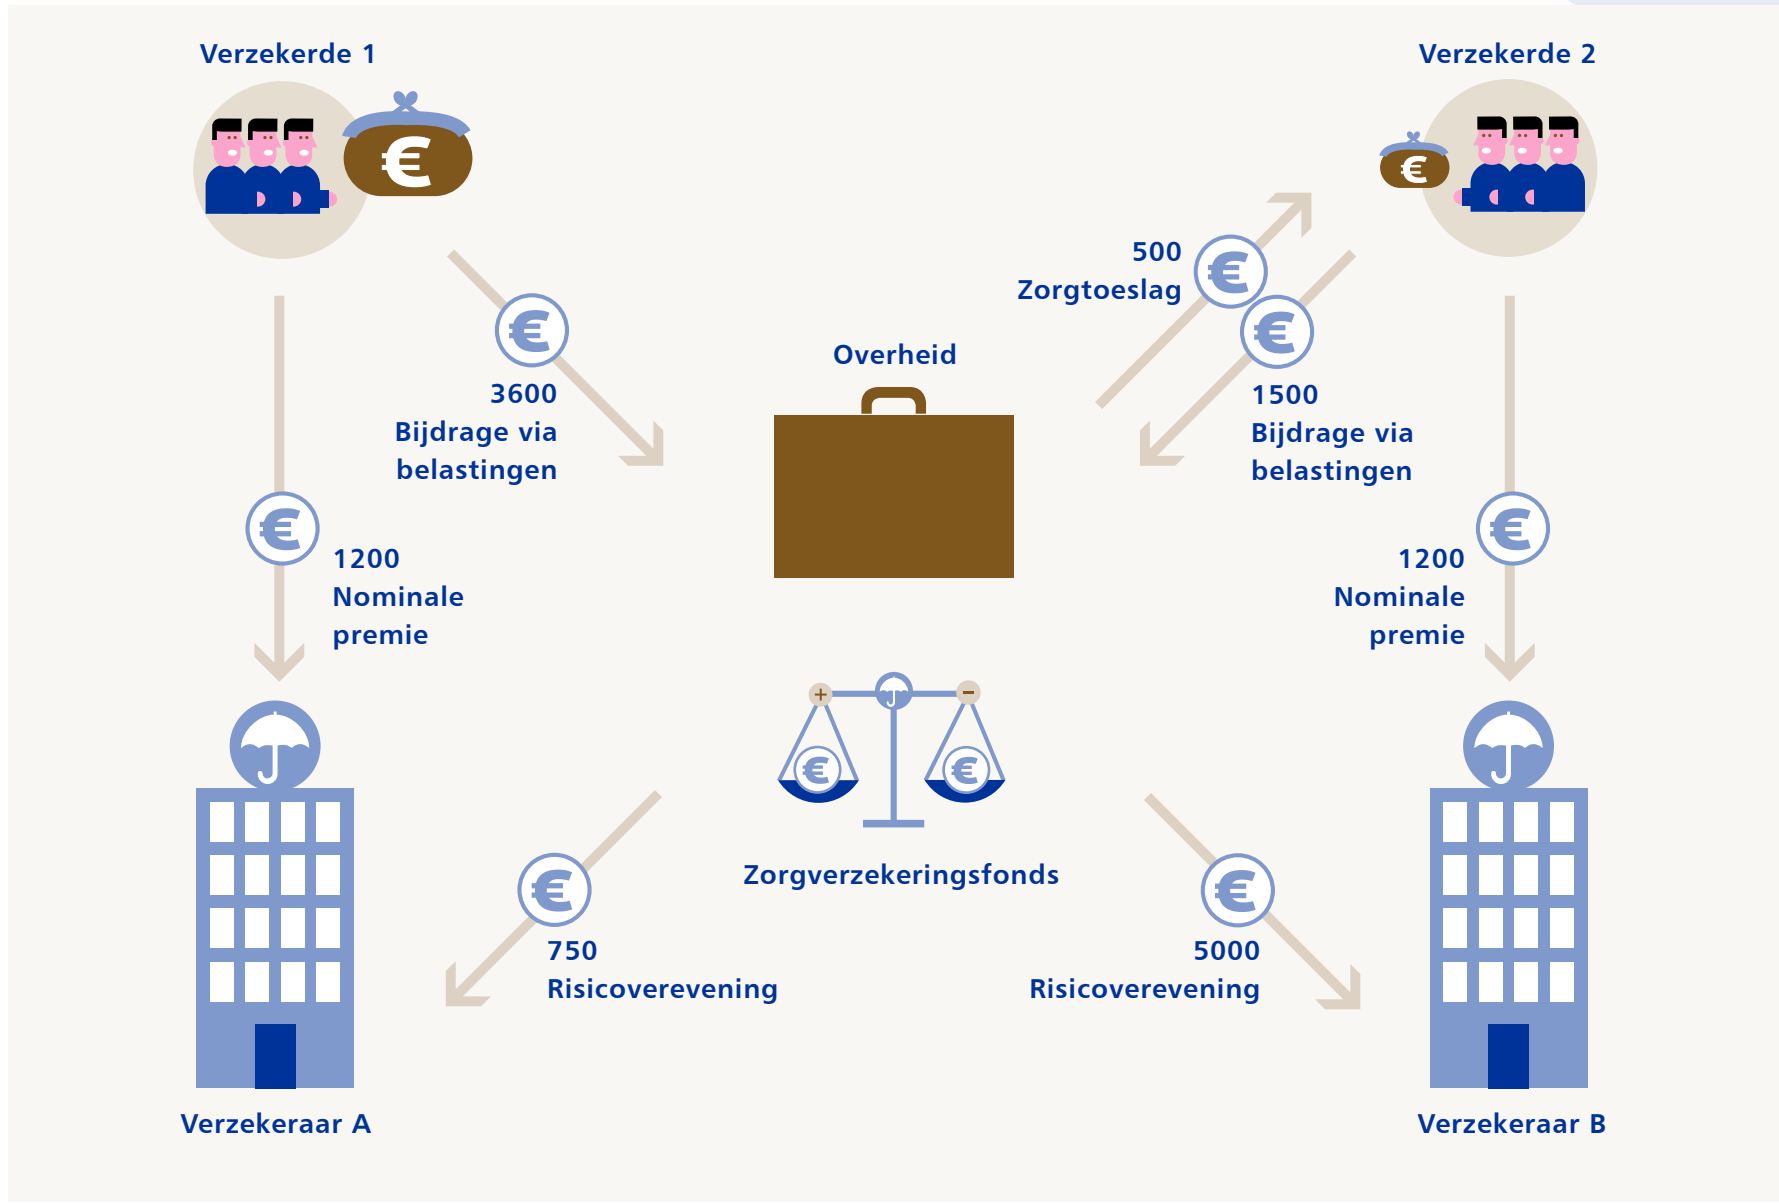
Verzekerde 1

Verzekerde 2

€

€

500
Zorgtoeslag

3600
Bijdrage via
belastingen

Overheid

1500
Bijdrage via
belastingen

1200
Nominale
premie

1200
Nominale
premie

+

−

Zorgverzekeringsfonds

750
Risicoverevening

5000
Risicoverevening

Verzekeraar A

Verzekeraar B